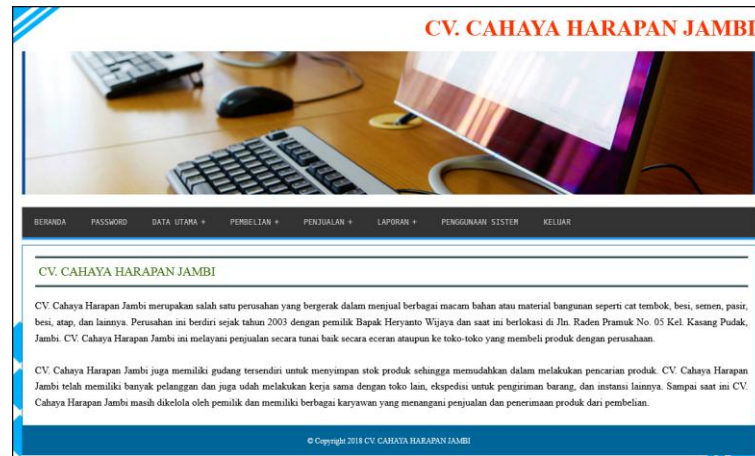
CV. CAHAYA HARAPAN JAMBI

BERANDA PASSWORD DATA UTAMA + PEMBELIAN + PENJUALAN + LAPORAN + PENGGUNAAN SISTEM KELUAR

CV. CAHAYA HARAPAN JAMBI

CV. Cahaya Harapan Jambi merupakan salah satu perusahan yang bergerak dalam menjual berbagai macam bahan atau material bangunan seperti cat tembok, besi, semen, pasir, besi, atap, dan lainnya. Perusahan ini berdiri sejak tahun 2003 dengan pemilik Bapak Heryanto Wijaya dan saat ini berlokasi di Jln. Raden Pramuk No. 05 Kel. Kasang Pudak, Jambi. CV. Cahaya Harapan Jambi ini melayani penjualan secara tunai baik secara eceran ataupun ke toko-toko yang membeli produk dengan perusahaan.

CV. Cahaya Harapan Jambi juga memiliki gudang tersendiri untuk menyimpan stok produk sehingga memudahkan dalam melakukan pencarian produk. CV. Cahaya Harapan Jambi telah memiliki banyak pelanggan dan juga udah melakukan kerja sama dengan toko lain, ekspedisi untuk pengiriman barang, dan instansi lainnya. Sampai saat ini CV. Cahaya Harapan Jambi masih dikelola oleh pemilik dan memiliki berbagai karyawan yang menangani penjualan dan penerimaan produk dari pembelian.

© Copyright 2018 CV. CAHAYA HARAPAN JAMBI